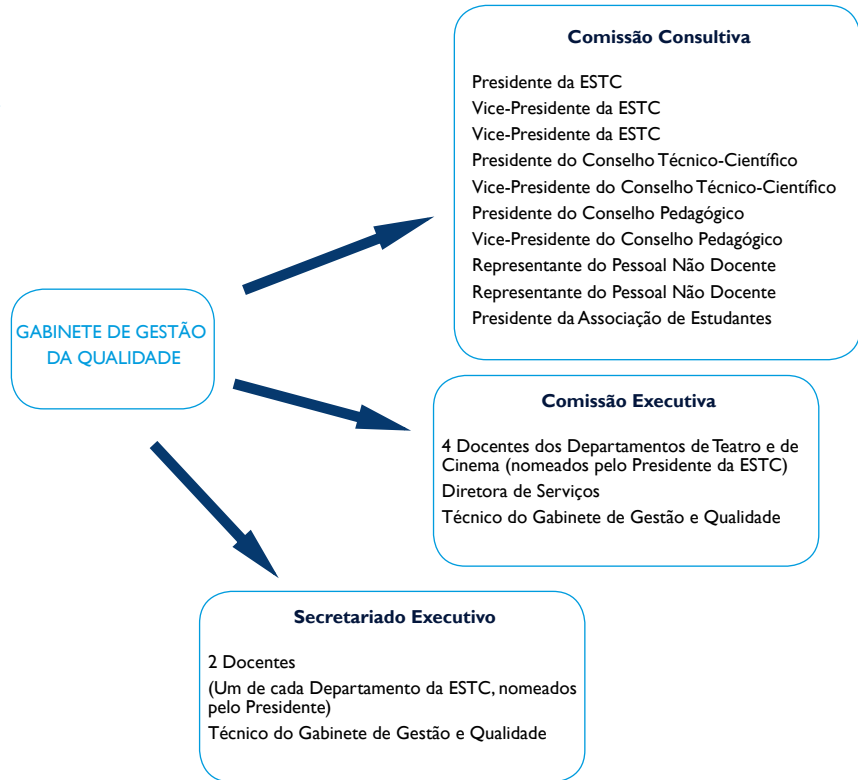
GABINETE DE GESTÃO DA QUALIDADE

Comissão Consultiva

Presidente da ESTC
Vice-Presidente da ESTC
Vice-Presidente da ESTC
Presidente do Conselho Técnico-Científico
Vice-Presidente do Conselho Técnico-Científico
Presidente do Conselho Pedagógico
Vice-Presidente do Conselho Pedagógico
Representante do Pessoal Não Docente
Representante do Pessoal Não Docente
Presidente da Associação de Estudantes

Comissão Executiva

4 Docentes dos Departamentos de Teatro e de Cinema (nomeados pelo Presidente da ESTC)
Diretora de Serviços
Técnico do Gabinete de Gestão e Qualidade

Secretariado Executivo

2 Docentes
(Um de cada Departamento da ESTC, nomeados pelo Presidente)
Técnico do Gabinete de Gestão e Qualidade